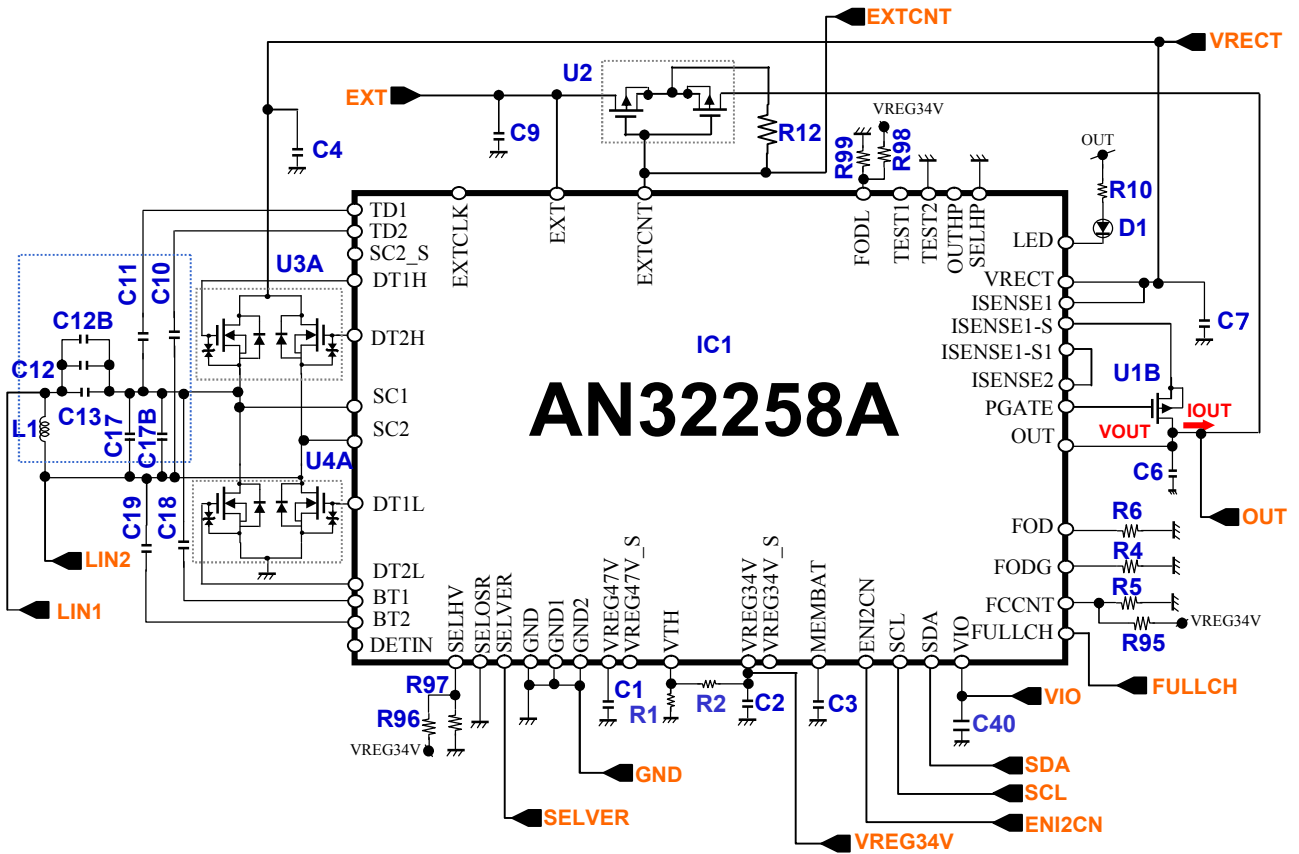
EXTCNT
VRECT
EXT
U2
C9
C4
R12
VREG34V
R99
R98
OUT
R10
D1
TD1
TD2
SC2_S
DT1H
DT2H
SC1
SC2
DT1L
DT2L
BT1
BT2
DETIN
EXTCLK
EXT
EXTCNT
FODL
TEST1
TEST2
OUTHP
SELHP
LED
VRECT
ISENSE1
ISENSE1-S
ISENSE1-S1
ISENSE2
PGATE
OUT
FOD
FODG
FCCNT
FULLCH
C7
U1B
IOUT
VOUT
C6
OUT
R6
R4
R5
VREG34V
R95
FULLCH
IC1
AN32258A
U3A
U4A
C11
C10
C12B
C12
C13
L1
C17
C17B
C19
C18
LIN2
LIN1
SELHV
SELOSR
SELVER
GND
GND1
GND2
VREG47V
VREG47V_S
VTH
VREG34V
VREG34V_S
MEMBAT
ENI2CN
SCL
SDA
VIO
R97
R96
VREG34V
C1
R1
R2
C2
C3
C40
VIO
SDA
SCL
ENI2CN
GND
SELVER
VREG34V